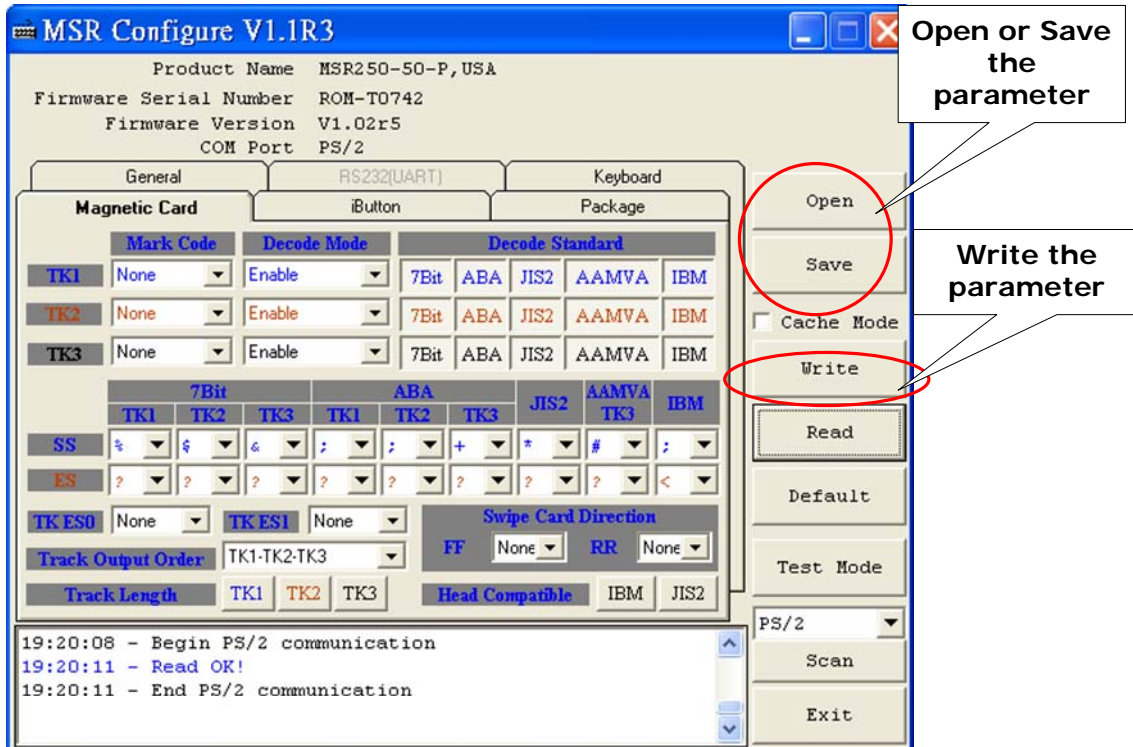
MSR Configure V1.1R3

Open or Save the parameter

Product Name MSR250-50-P,USA
Firmware Serial Number ROM-T0742
Firmware Version V1.02r5
COM Port PS/2

General | RS232(UART) | Keyboard
Magnetic Card | iButton | Package

Open
Save

Write the parameter

Cache Mode
Write
Read
Default
Test Mode

| | Mark Code | Decode Mode | Decode Standard | | | | |
|---|---|---|---|---|---|---|---|
| TK1 | None | Enable | 7Bit | ABA | JIS2 | AAMVA | IBM |
| TK2 | None | Enable | 7Bit | ABA | JIS2 | AAMVA | IBM |
| TK3 | None | Enable | 7Bit | ABA | JIS2 | AAMVA | IBM |

| | 7Bit TK1 | 7Bit TK2 | 7Bit TK3 | ABA TK1 | ABA TK2 | ABA TK3 | JIS2 | AAMVA TK3 | IBM |
|---|---|---|---|---|---|---|---|---|---|
| SS | % | $ | & | ; | ; | + | * | # | ; |
| ES | ? | ? | ? | ? | ? | ? | ? | ? | < |

TK ES0 None TK ES1 None
Swipe Card Direction
FF None RR None
Track Output Order TK1-TK2-TK3
Track Length TK1 TK2 TK3
Head Compatible IBM JIS2

PS/2
Scan
Exit

19:20:08 - Begin PS/2 communication
19:20:11 - Read OK!
19:20:11 - End PS/2 communication